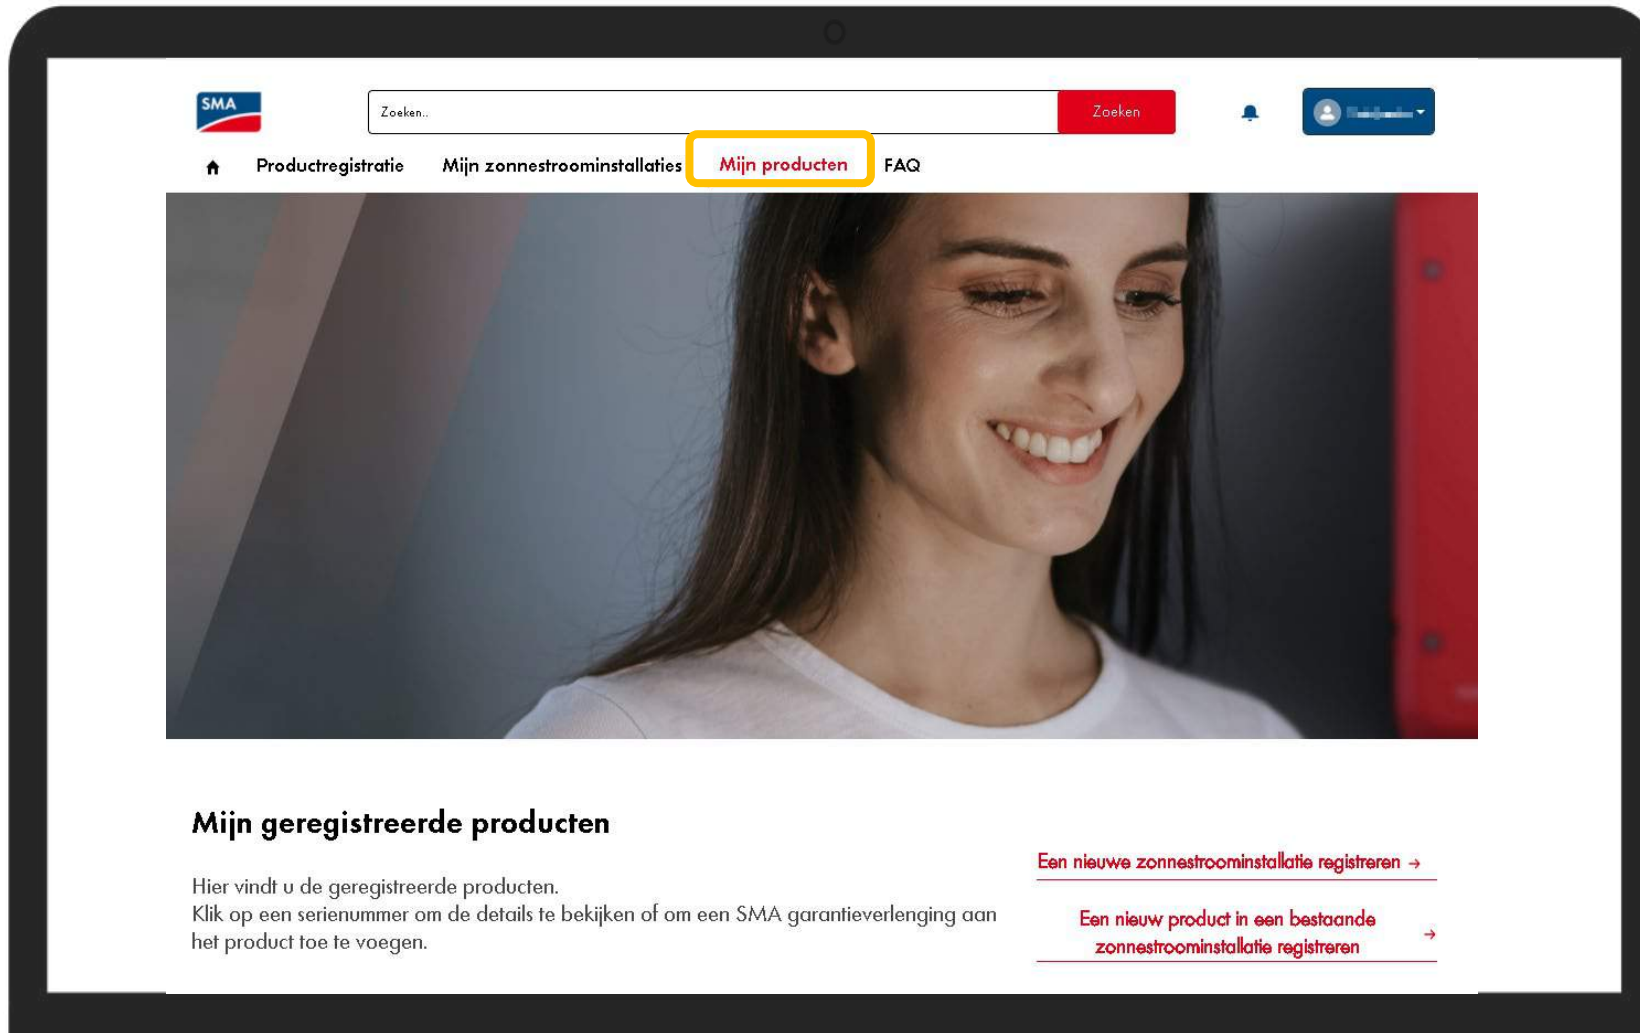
SMA

Zoeken..

Zoeken

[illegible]

Productregistratie Mijn zonnestroominstallaties Mijn producten FAQ

Mijn geregistreerde producten

Hier vindt u de geregistreerde producten.
Klik op een serienummer om de details te bekijken of om een SMA garantieverlenging aan het product toe te voegen.

Een nieuwe zonnestroominstallatie registreren →

Een nieuw product in een bestaande zonnestroominstallatie registreren →